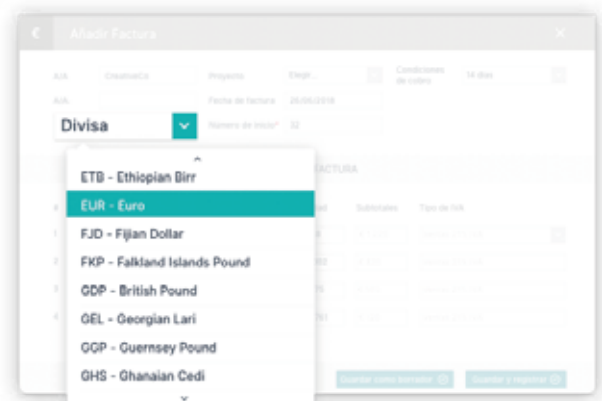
Añadir Factura

A/A
CreativeCo
Proyecto
Elegir...
Condiciones de cobro
14 días

A/A
Fecha de factura
26/06/2018

Divisa
Número de Inicio*
32

FACTURA

Subtotales
Tipo de link

ETB - Ethiopian Birr
EUR - Euro
FJD - Fijian Dollar
FKP - Falkland Islands Pound
GBP - British Pound
GEL - Georgian Lari
GGP - Guernsey Pound
GHS - Ghanaian Cedi

Guardar como borrador
Guardar y registrar